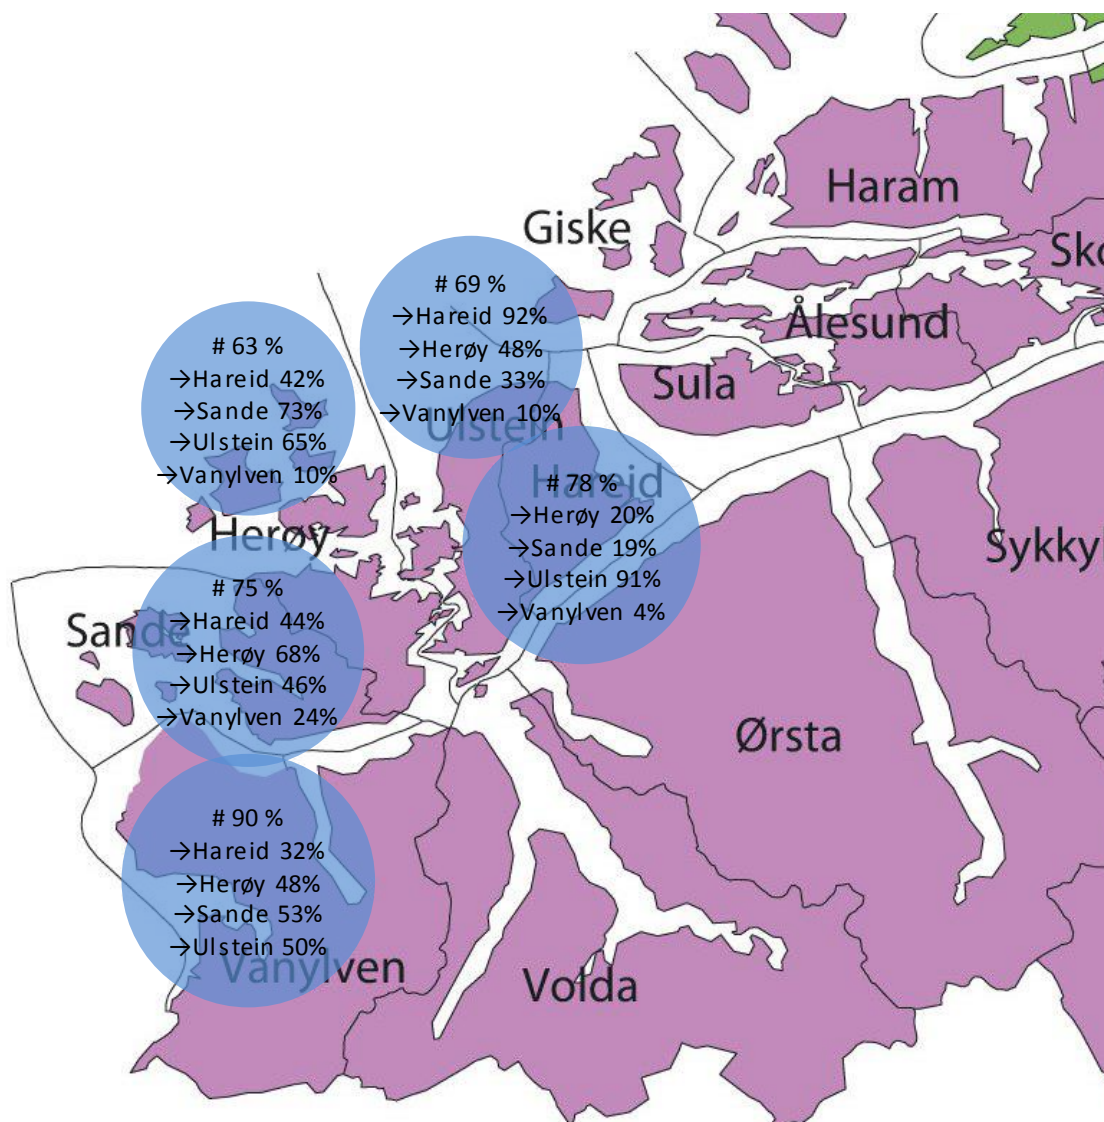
Haram

Giske

Sk

Ålesund

Sula

# 69 %
→Hareid 92%
→Herøy 48%
→Sande 33%
→Vanylven 10%

Ulstein

# 63 %
→Hareid 42%
→Sande 73%
→Ulstein 65%
→Vanylven 10%

Hareid

# 78 %
→Herøy 20%
→Sande 19%
→Ulstein 91%
→Vanylven 4%

Sykky

Herøy

# 75 %
→Hareid 44%
→Herøy 68%
→Ulstein 46%
→Vanylven 24%

Sande

Ørsta

# 90 %
→Hareid 32%
→Herøy 48%
→Sande 53%
→Ulstein 50%

Vanylven

Volda